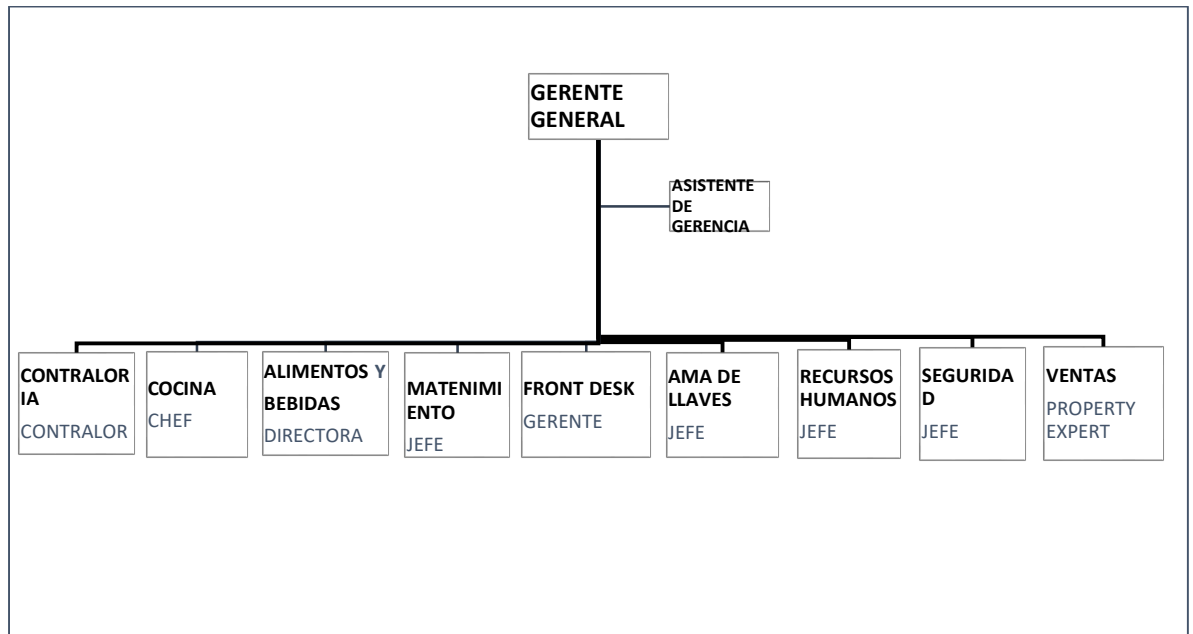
GERENTE GENERAL

ASISTENTE DE GERENCIA

CONTRALORIA
CONTRALOR

COCINA
CHEF

ALIMENTOS Y BEBIDAS
DIRECTORA

MATENIMIENTO
JEFE

FRONT DESK
GERENTE

AMA DE LLAVES
JEFE

RECURSOS HUMANOS
JEFE

SEGURIDAD
JEFE

VENTAS
PROPERTY EXPERT